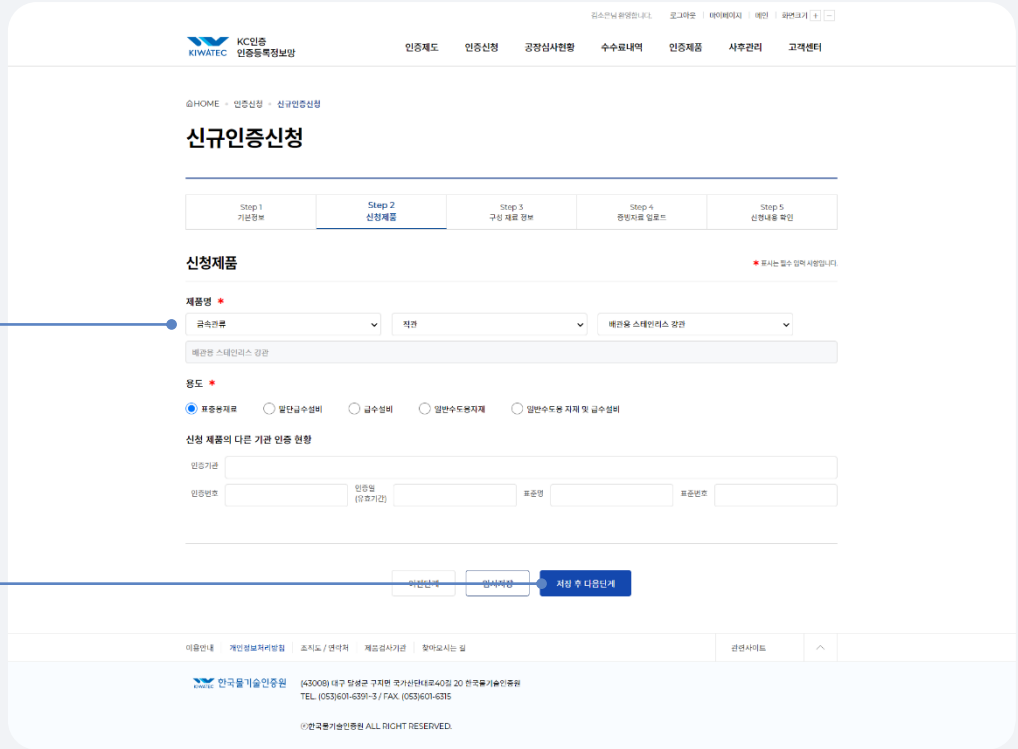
김소연님 환영합니다. 로그아웃 | 마이페이지 | 메인 | 화면크기 + −

KIWATEC KC인증 인증등록정보망

인증제도 인증신청 공장심사현황 수수료내역 인증제품 사후관리 고객센터

HOME > 인증신청 > 신규인증신청

신규인증신청

| Step 1 기본정보 | Step 2 신청제품 | Step 3 구성 재료 정보 | Step 4 증빙자료 업로드 | Step 5 신청내용 확인 |
|---|---|---|---|---|

신청제품

* 표시는 필수 입력 사항입니다.

제품명 *

금속관류 | 직관 | 배관용 스테인리스 강관

배관용 스테인리스 강관

용도 *

표준용제료 | 말단급수설비 | 급수설비 | 일반수도용자재 | 일반수도용 자재 및 급수설비

신청 제품의 다른 기관 인증 현황

인증기관

인증번호 | 인증일 (유효기간) | 표준명 | 표준번호

이전단계 | 임시저장 | 저장 후 다음단계

이용안내 | 개인정보처리방침 | 조직도 / 연락처 | 제품검사기관 | 찾아오시는 길 | 관련사이트

KIWATEC 한국물기술인증원

(43008) 대구 달성군 구지면 국가산단대로40길 20 한국물기술인증원
TEL. (053)601-6391~3 / FAX. (053)601-6315

ⓒ한국물기술인증원 ALL RIGHT RESERVED.